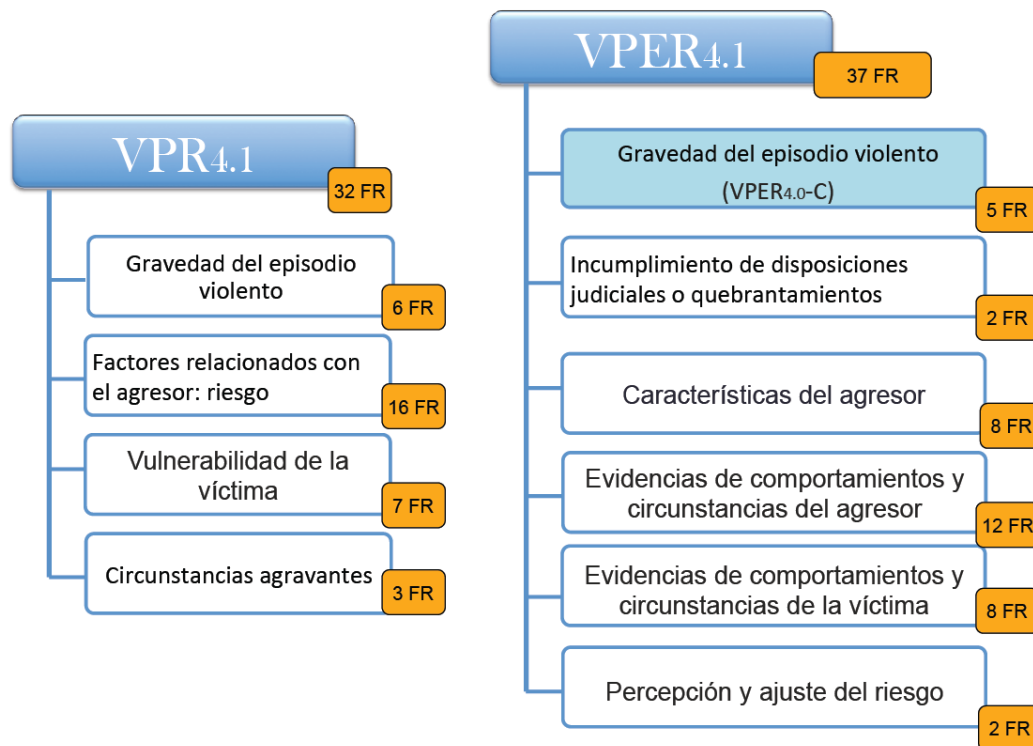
VPR4.1

32 FR

Gravedad del episodio violento

6 FR

Factores relacionados con el agresor: riesgo

16 FR

Vulnerabilidad de la víctima

7 FR

Circunstancias agravantes

3 FR

VPER4.1

37 FR

Gravedad del episodio violento (VPER4.0-C)

5 FR

Incumplimiento de disposiciones judiciales o quebrantamientos

2 FR

Características del agresor

8 FR

Evidencias de comportamientos y circunstancias del agresor

12 FR

Evidencias de comportamientos y circunstancias de la víctima

8 FR

Percepción y ajuste del riesgo

2 FR